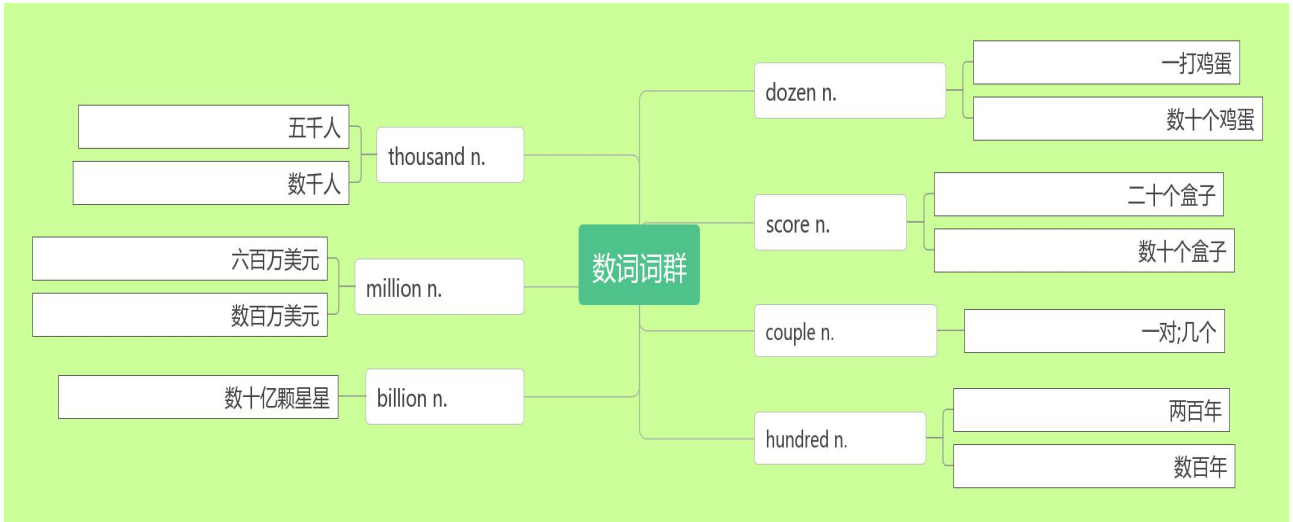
数词词群

thousand n.
五千人
数千人

million n.
六百万美元
数百万美元

billion n.
数十亿颗星星

dozen n.
一打鸡蛋
数十个鸡蛋

score n.
二十个盒子
数十个盒子

couple n.
一对;几个

hundred n.
两百年
数百年